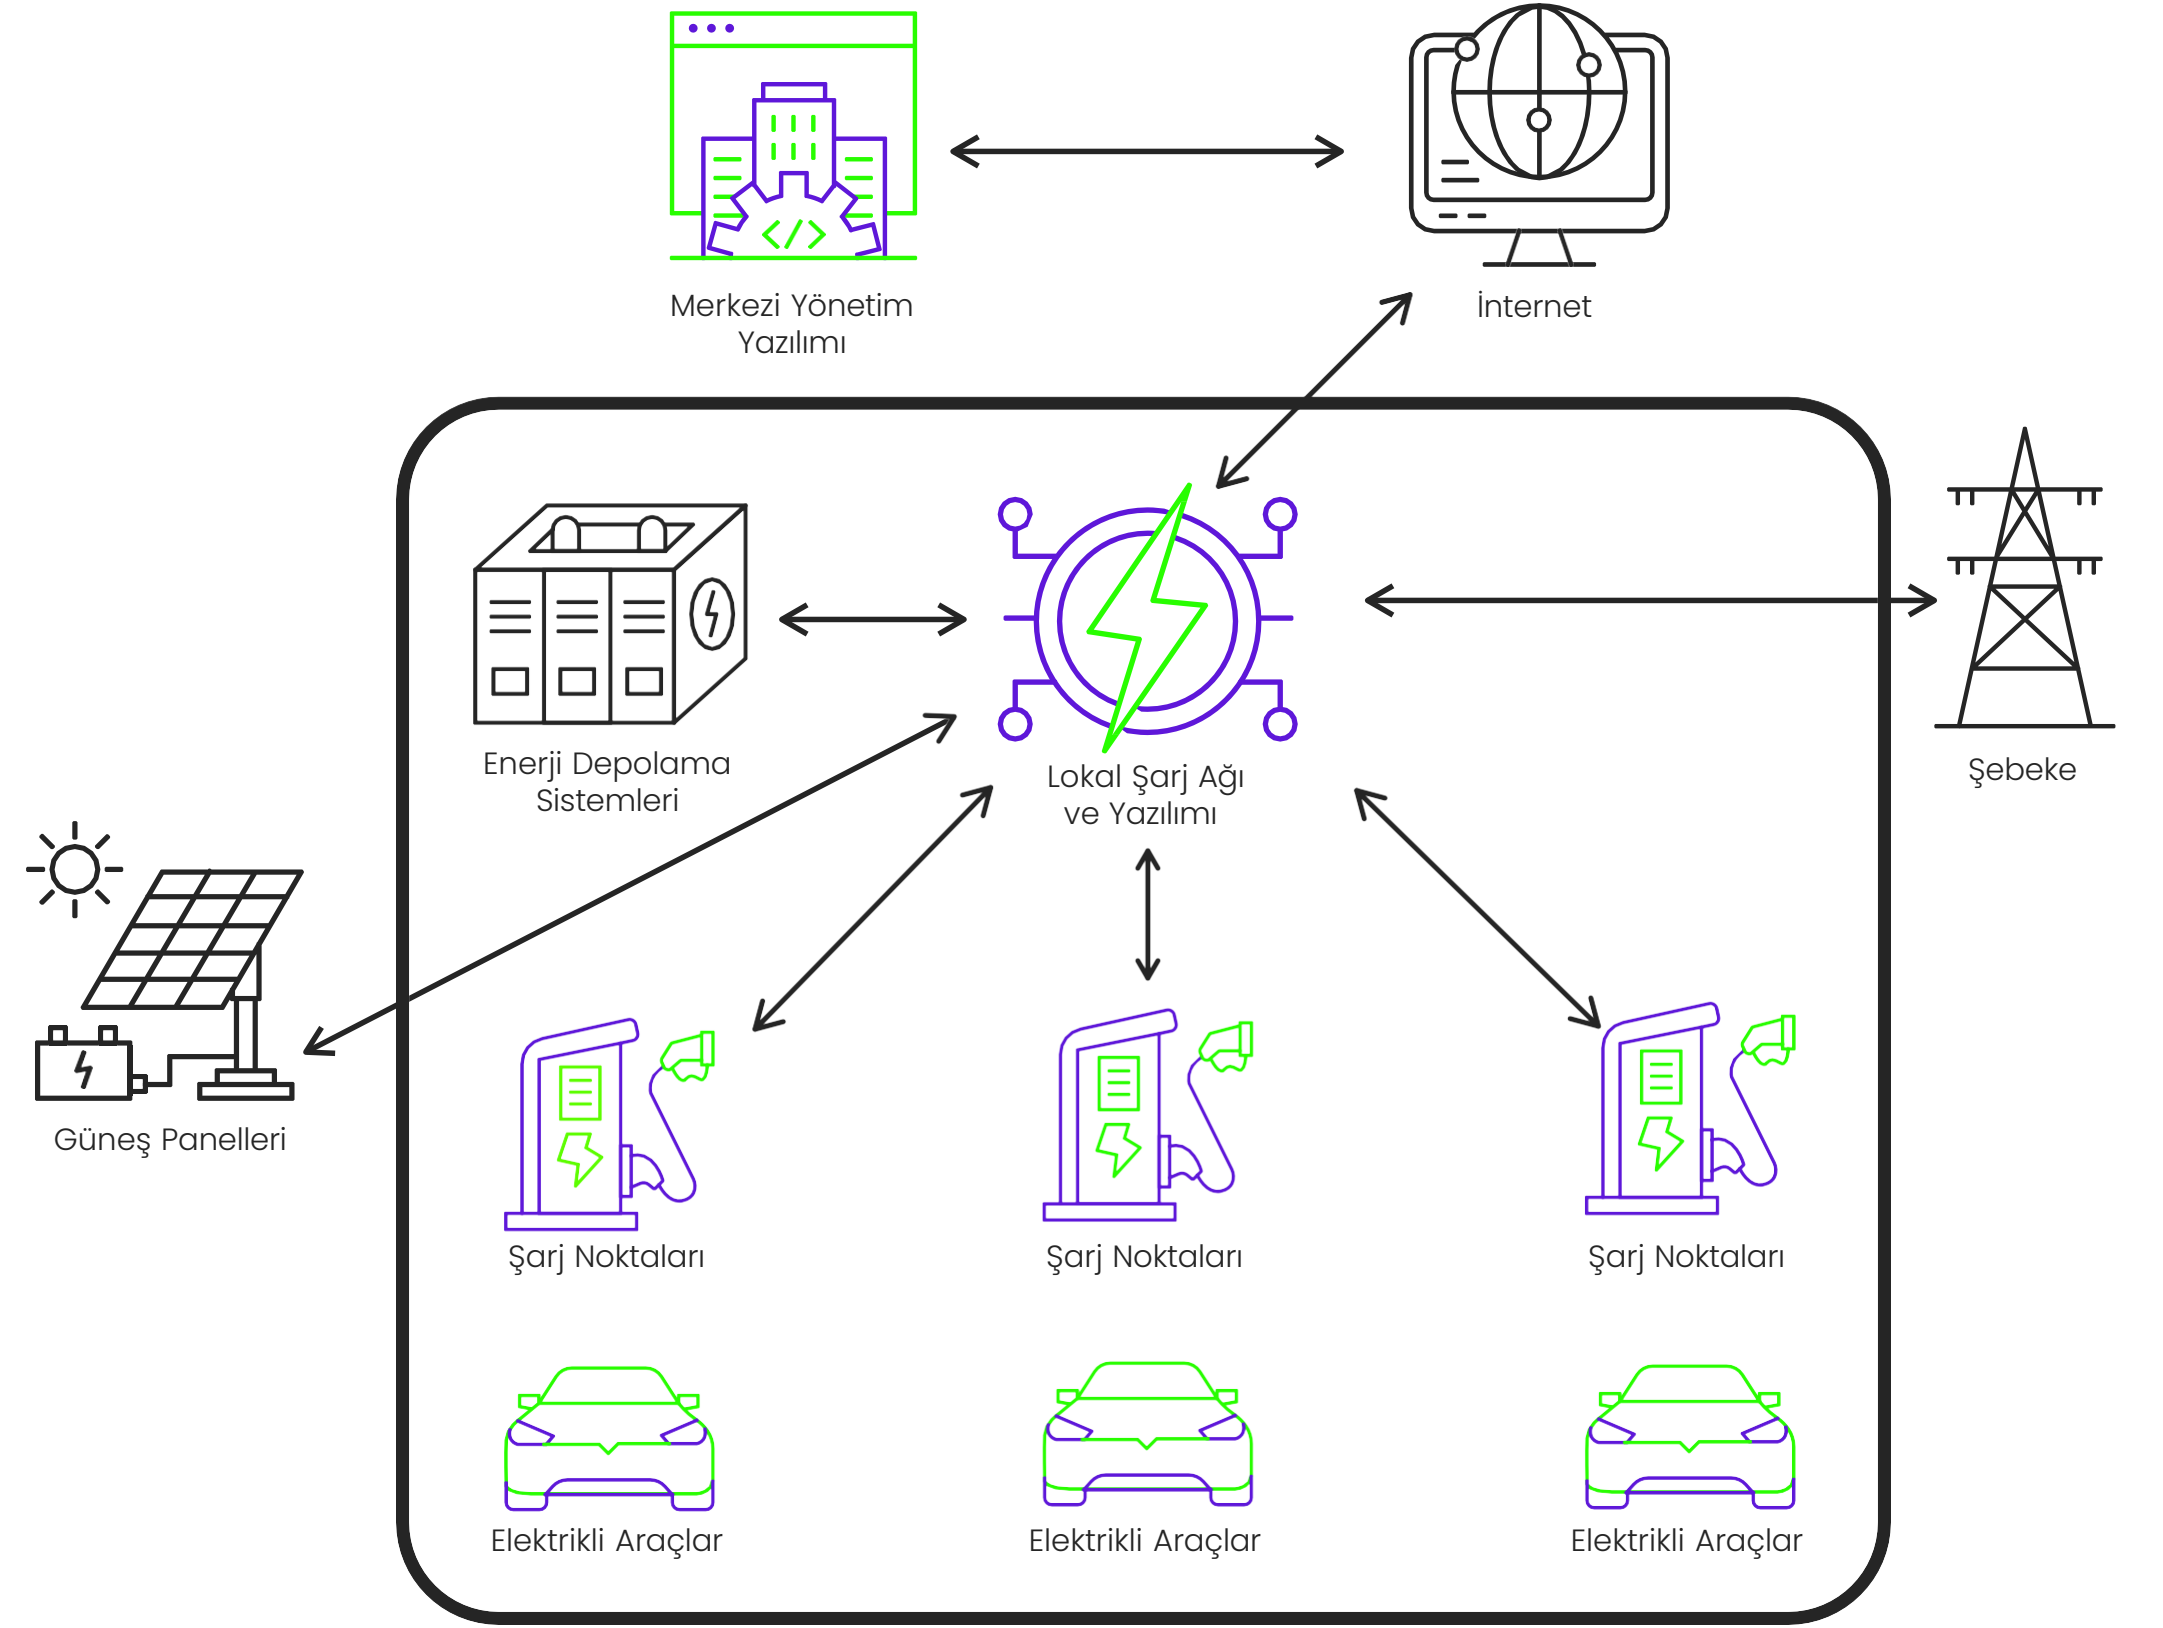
Merkezi Yönetim Yazılımı

İnternet

Enerji Depolama Sistemleri

Lokal Şarj Ağı ve Yazılımı

Şebeke

Güneş Panelleri

Şarj Noktaları

Şarj Noktaları

Şarj Noktaları

Elektrikli Araçlar

Elektrikli Araçlar

Elektrikli Araçlar